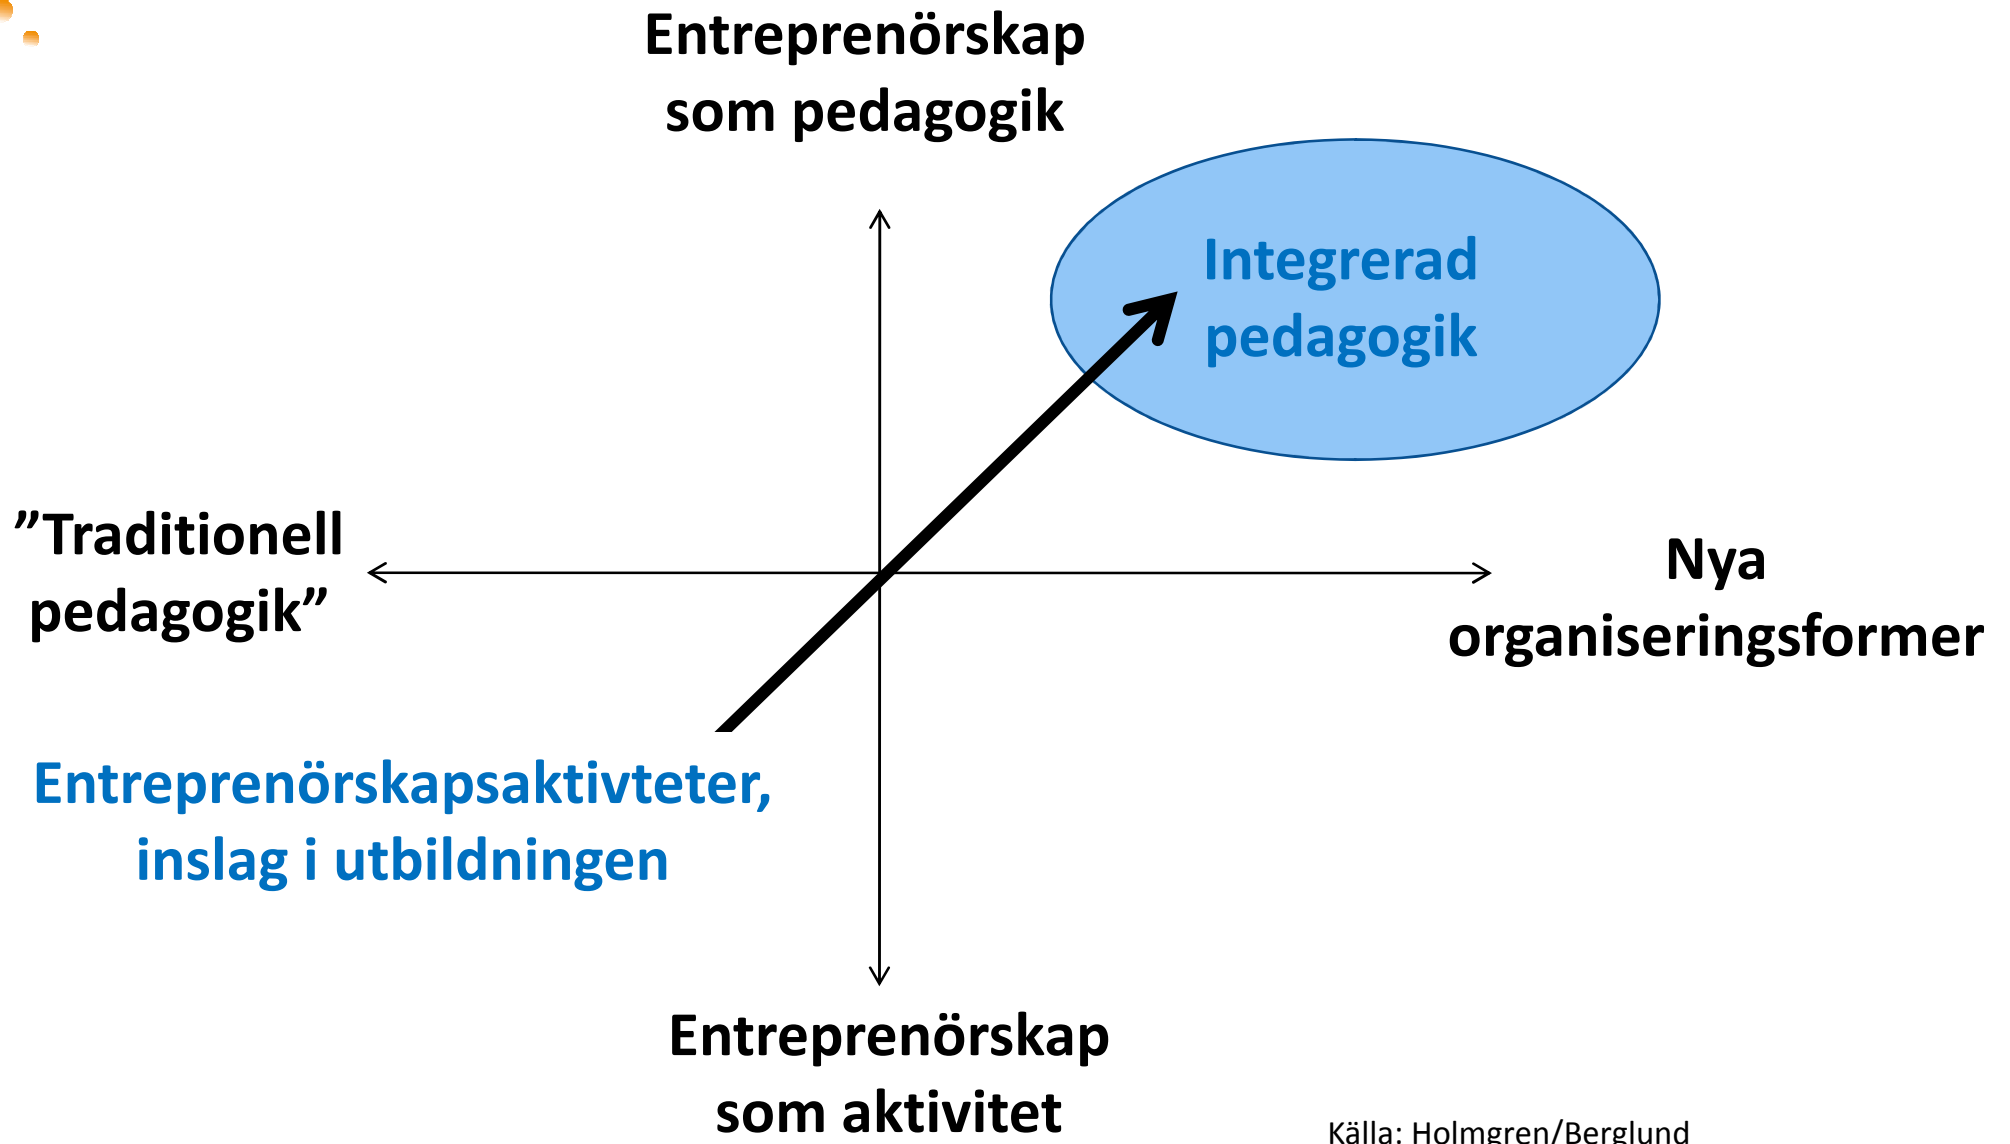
Entreprenörskap som pedagogik

Integrerad pedagogik

”Traditionell pedagogik”

Nya organiseringsformer

Entreprenörskapsaktivteter, inslag i utbildningen

Entreprenörskap som aktivitet

Källa: Holmgren/Berglund